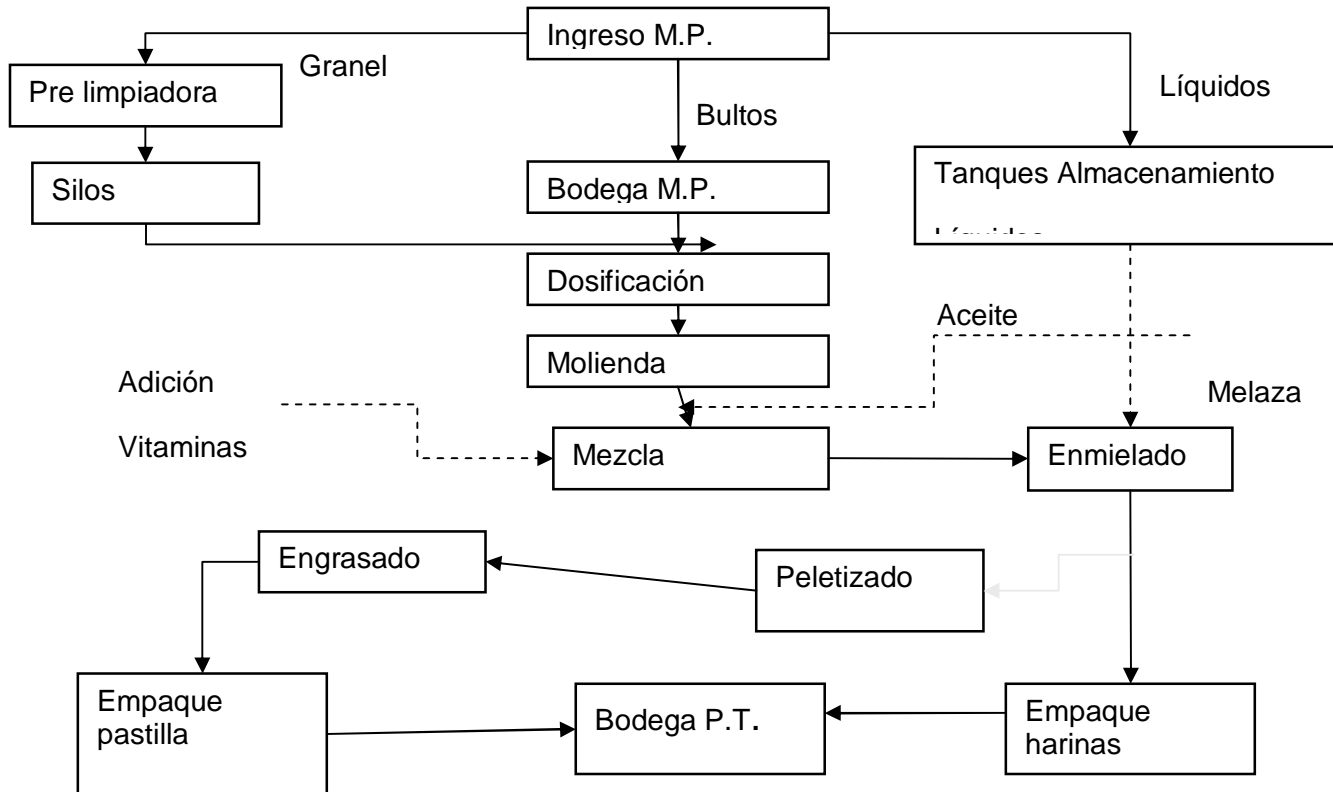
Ingreso M.P.

Granel

Pre limpiadora

Silos

Bultos

Bodega M.P.

Líquidos

Tanques Almacenamiento

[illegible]

Dosificación

Aceite

Molienda

Adición

Vitaminas

Melaza

Mezcla

Enmielado

Engrasado

Peletizado

Empaque pastilla

Bodega P.T.

Empaque harinas